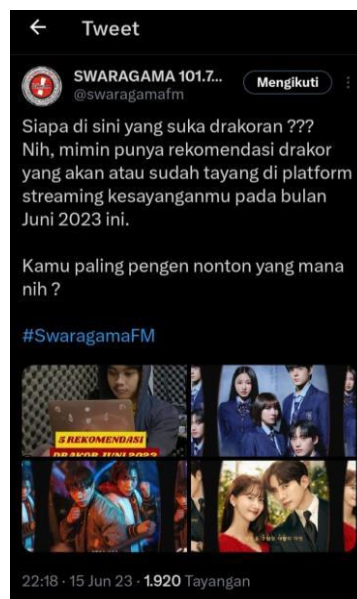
← Tweet

SWARAGAMA 101.7...
@swaragamafm
Mengikuti

Siapa di sini yang suka drakoran ???
Nih, mimin punya rekomendasi drakor yang akan atau sudah tayang di platform streaming kesayanganmu pada bulan Juni 2023 ini.

Kamu paling pengen nonton yang mana nih ?

#SwaragamaFM

5 REKOMENDASI
DRAKOR JUNI 2023

22:18 · 15 Jun 23 · 1.920 Tayangan